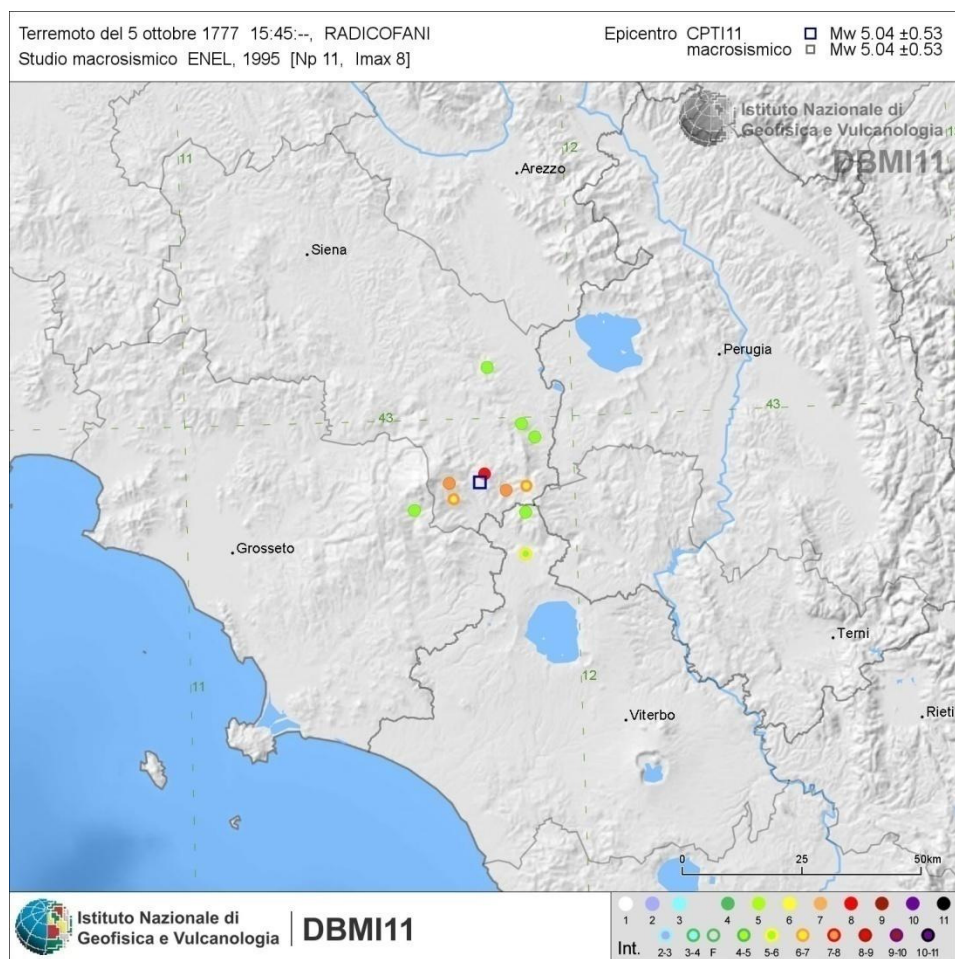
Terremoto del 5 ottobre 1777 15:45:--, RADICOFANI
Studio macrosismico ENEL, 1995 [Np 11, Imax 8]

Epicentro CPTI11 Mw 5.04 ±0.53
macrosismico Mw 5.04 ±0.53

Istituto Nazionale di Geofisica e Vulcanologia
DBMI11

12
11
Arezzo
Siena
Perugia
43
43
Grosseto
Terni
11
12
Viterbo
Rieti
0 25 50km

Istituto Nazionale di Geofisica e Vulcanologia
DBMI11

1 2 3 4 5 6 7 8 9 10 11
Int. 2-3 3-4 F 4-5 5-6 6-7 7-8 8-9 9-10 10-11